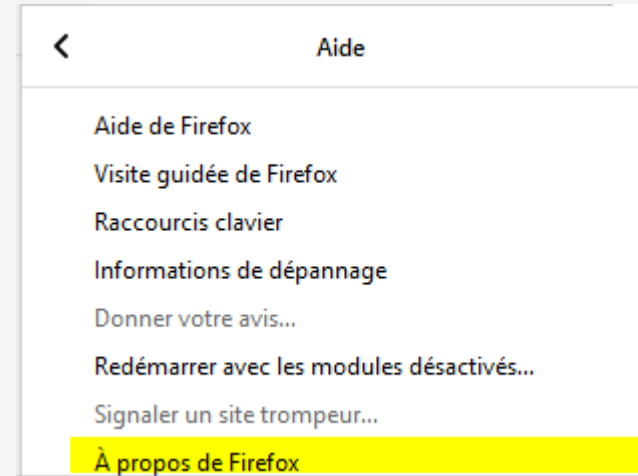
Aide

Aide de Firefox
Visite guidée de Firefox
Raccourcis clavier
Informations de dépannage
Donner votre avis...
Redémarrer avec les modules désactivés...
Signaler un site trompeur...
À propos de Firefox